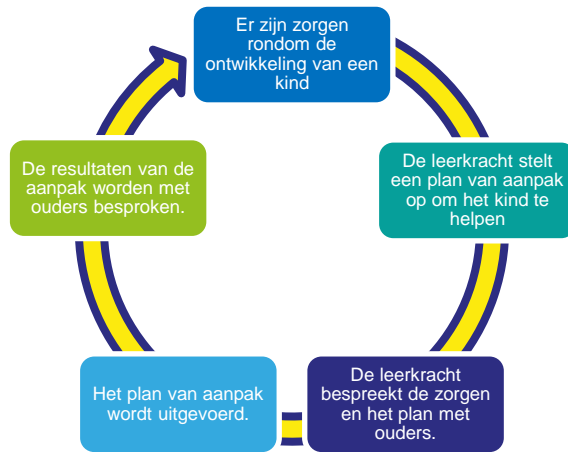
Er zijn zorgen rondom de ontwikkeling van een kind

De leerkracht stelt een plan van aanpak op om het kind te helpen

De leerkracht bespreekt de zorgen en het plan met ouders.

Het plan van aanpak wordt uitgevoerd.

De resultaten van de aanpak worden met ouders besproken.